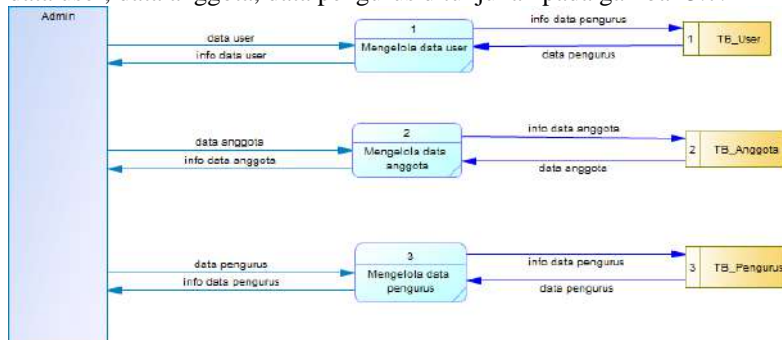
data user, data anggota, data pengurus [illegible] pada gambar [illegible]

Admin

data user
info data user

1
Mengelola data user

info data pengurus
data pengurus

1 TB_User

data anggota
info data anggota

2
Mengelola data anggota

info data anggota
data anggota

2 TB_Anggota

data pengurus
info data pengurus

3
Mengelola data pengurus

info data pengurus
data pengurus

3 TB_Pengurus